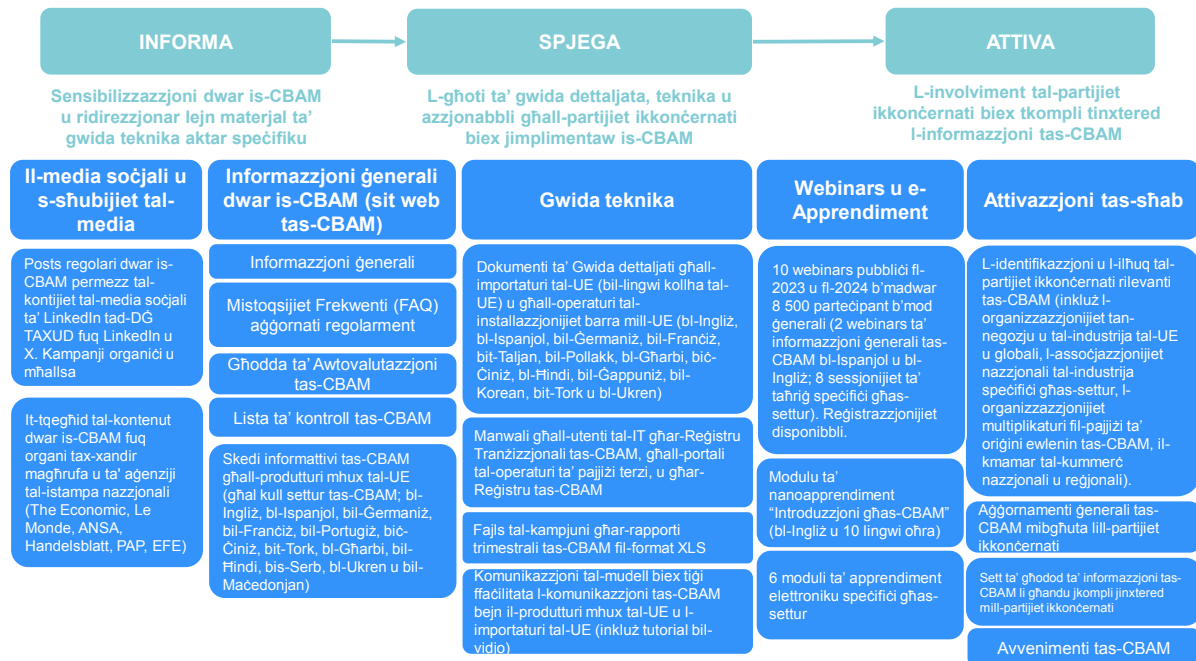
INFORMA

SPJEGA

ATTIVA

Sensibilizzazzjoni dwar is-CBAM u ridirezzjonar lejn materjal ta' gwida teknika aktar speċifiku

L-għoti ta' gwida dettaljata, teknika u azzjonabbli għall-partijiet ikkonċernati biex jimplimentaw is-CBAM

L-involviment tal-partijiet ikkonċernati biex tkompli tinxtered l-informazzjoni tas-CBAM

Il-media soċjali u s-sħubijiet tal-media

Posts regolari dwar is-CBAM permezz tal-kontijiet tal-media soċjali ta' LinkedIn tad-DĠ TAXUD fuq LinkedIn u X. Kampanji organiċi u mħallsa

It-tqegħid tal-kontenut dwar is-CBAM fuq organi tax-xandir magħrufa u ta' aġenziji tal-istampa nazzjonali (The Economic, Le Monde, ANSA, Handelsblatt, PAP, EFE)

Informazzjoni ġenerali dwar is-CBAM (sit web tas-CBAM)

Informazzjoni ġenerali

Mistoqsijiet Frekwenti (FAQ) aġġornati regolarment

Għodda ta' Awtovalutazzjoni tas-CBAM

Lista ta' kontroll tas-CBAM

Skedi informattivi tas-CBAM għall-produtturi mhux tal-UE (għal kull settur tas-CBAM; bl-Ingliż, bl-Ispanjol, bil-Ġermaniż, bil-Franċiż, bil-Portugiż, biċ-Ċiniż, bit-Tork, bl-Għarbi, bil-Ħindi, bis-Serb, bl-Ukren u bil-Maċedonjan)

Gwida teknika

Dokumenti ta' Gwida dettaljati għall-importaturi tal-UE (bil-lingwi kollha tal-UE) u għall-operaturi tal-installazzjonijiet barra mill-UE (bl-Ingliż, bl-Ispanjol, bil-Ġermaniż, bil-Franċiż, bit-Taljan, bil-Pollakk, bl-Għarbi, biċ-Ċiniż, bl-Ħindi, bil-Ġappuniż, bil-Korean, bit-Tork u bl-Ukren)

Manwali għall-utenti tal-IT għar-Reġistru Tranżizzjonali tas-CBAM, għall-portali tal-operaturi ta' pajjiżi terzi, u għar-Reġistru tas-CBAM

Fajls tal-kampjuni għar-rapporti trimestrali tas-CBAM fil-format XLS

Komunikazzjoni tal-mudell biex tiġi ffaċilitata l-komunikazzjoni tas-CBAM bejn il-produtturi mhux tal-UE u l-importaturi tal-UE (inkluż tutorial bil-vidjo)

Webinars u e-Apprendiment

10 webinars pubbliċi fl-2023 u fl-2024 b'madwar 8 500 parteċipant b'mod ġenerali (2 webinars ta' informazzjoni ġenerali tas-CBAM bl-Ispanjol u bl-Ingliż; 8 sessjonijiet ta' taħriġ speċifiċi għas-settur). Reġistrazzjonijiet disponibbli.

Modulu ta' nanoapprendiment "Introduzzjoni għas-CBAM" (bl-Ingliż u 10 lingwi oħra)

6 moduli ta' apprendiment elettroniku speċifiċi għas-settur

Attivazzjoni tas-sħab

L-identifikazzjoni u l-ilħuq tal-partijiet ikkonċernati rilevanti tas-CBAM (inkluż l-organizzazzjonijiet tan-negozju u tal-industrija tal-UE u globali, l-assoċjazzjonijiet nazzjonali tal-industrija speċifiċi għas-settur, l-organizzazzjonijiet multiplikaturi fil-pajjiżi ta' oriġini ewlenin tas-CBAM, il-kmamar tal-kummerċ nazzjonali u reġjonali).

Aġġornamenti ġenerali tas-CBAM mibgħuta lill-partijiet ikkonċernati

Sett ta' għodod ta' informazzjoni tas-CBAM li għandu jkompli jinxtered mill-partijiet ikkonċernati

Avvenimenti tas-CBAM